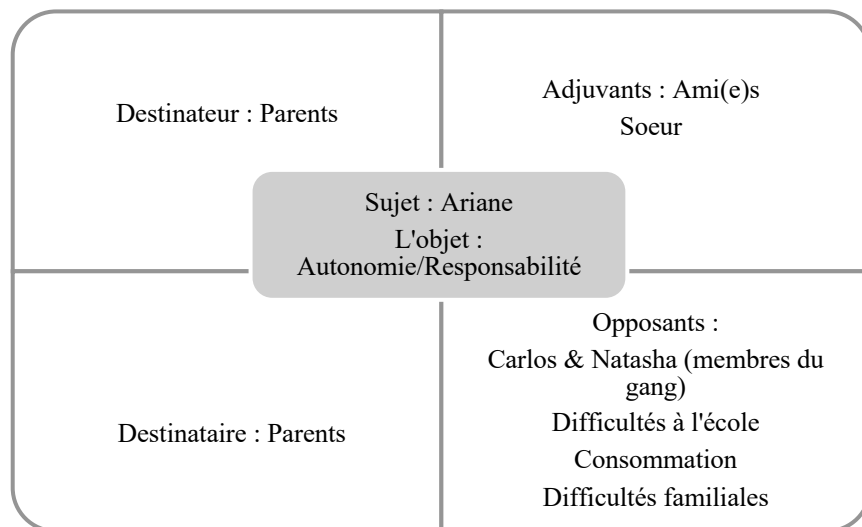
Destinateur : Parents

Adjuvants : Ami(e)s
Soeur

Sujet : Ariane
L'objet : Autonomie/Responsabilité

Destinataire : Parents

Opposants :
Carlos & Natasha (membres du gang)
Difficultés à l'école
Consommation
Difficultés familiales